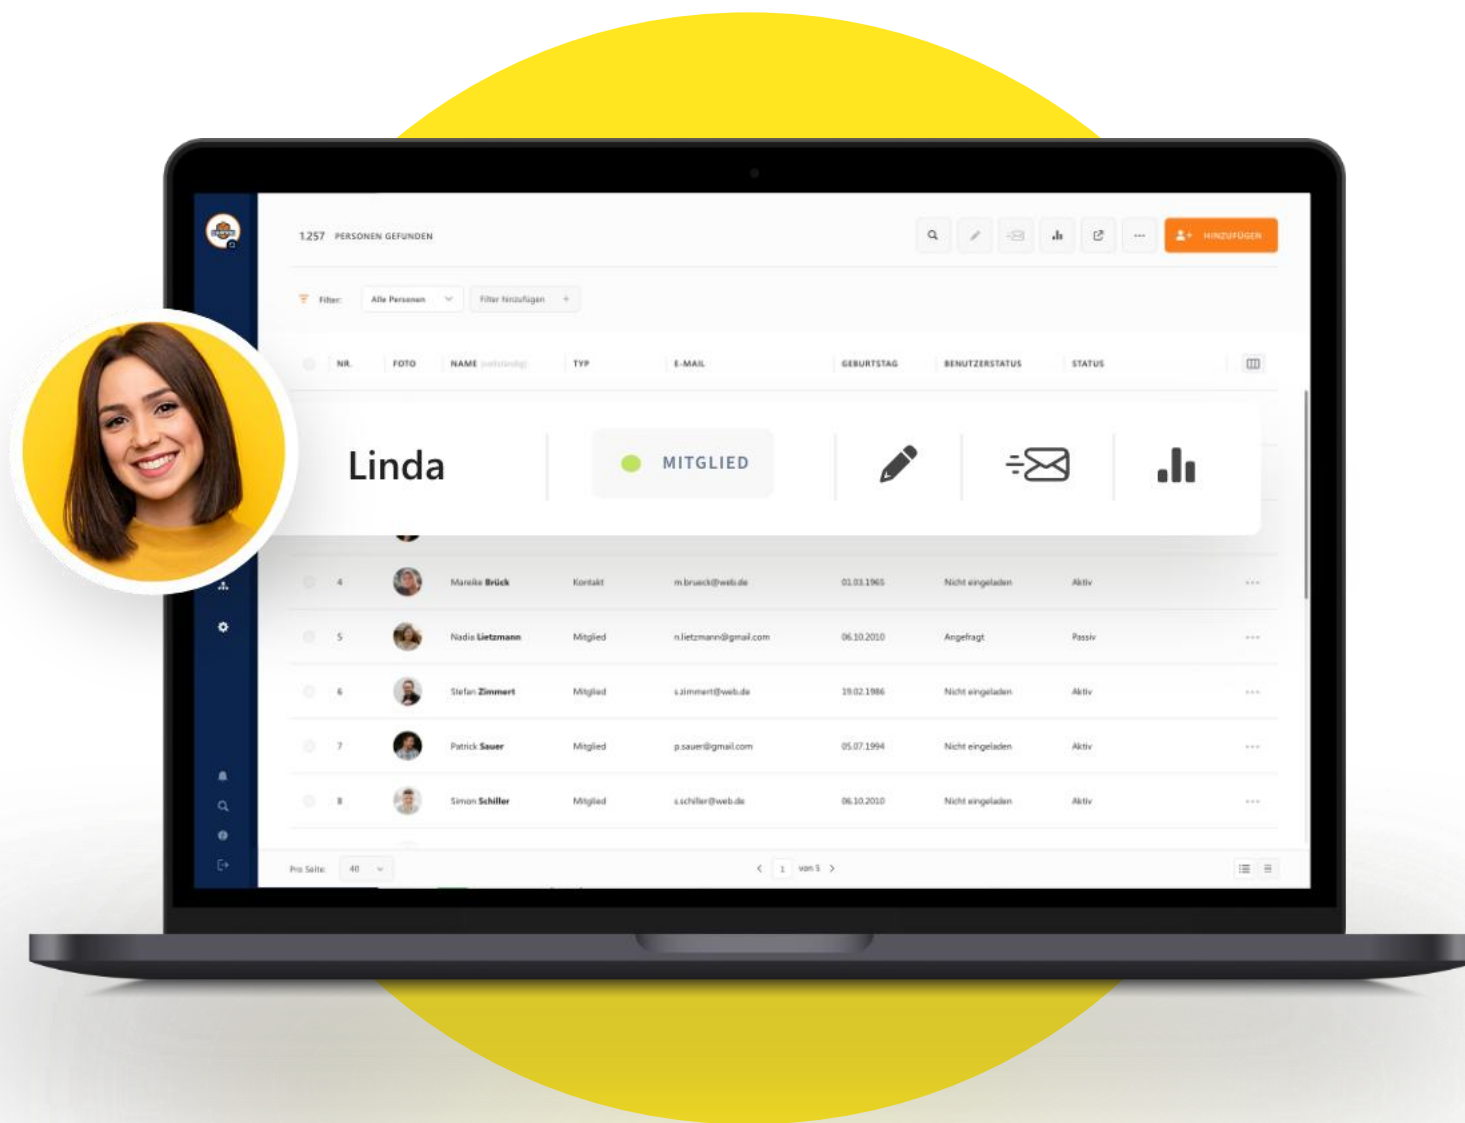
1.257 PERSONEN GEFUNDEN

HINZUFÜGEN

Filter: Alle Personen Filter hinzufügen +

| NR. | FOTO | NAME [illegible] | TYP | E-MAIL | GEBURTSTAG | BENUTZERSTATUS | STATUS |
|---|---|---|---|---|---|---|---|
| 4 | | Mareike Brück | Kontakt | m.brueck@web.de | 01.03.1965 | Nicht eingeladen | Aktiv |
| 5 | | Nadia Lietzmann | Mitglied | n.lietzmann@gmail.com | 06.10.2010 | Angefragt | Passiv |
| 6 | | Stefan Zimmert | Mitglied | s.zimmert@web.de | 19.02.1986 | Nicht eingeladen | Aktiv |
| 7 | | Patrick Sauer | Mitglied | p.sauer@gmail.com | 05.07.1994 | Nicht eingeladen | Aktiv |
| 8 | | Simon Schiller | Mitglied | s.schiller@web.de | 06.10.2010 | Nicht eingeladen | Aktiv |

Linda
MITGLIED

Pro Seite: 40
1 von 5